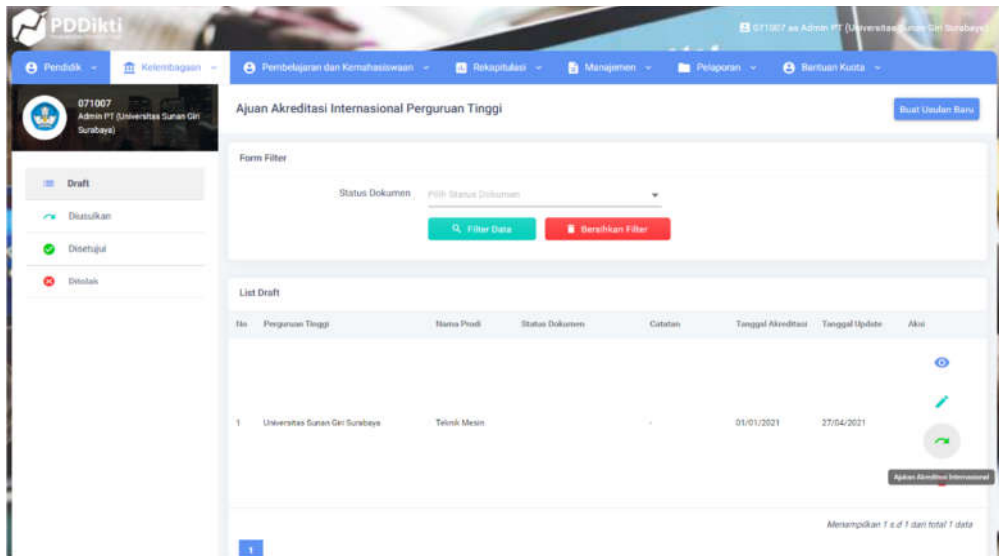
PDDikti

071007 as Admin PT (Universitas Sunan Giri Surabaya)

Pendidik
Kelembagaan
Pembelajaran dan Kemahasiswaan
Rekapitulasi
Manajemen
Pelaporan
Bantuan Kuota

071007
Admin PT (Universitas Sunan Giri Surabaya)

Draft
Diusulkan
Disetujui
Ditolak

Ajuan Akreditasi Internasional Perguruan Tinggi

Buat Usulan Baru

Form Filter

Status Dokumen
Pilih Status Dokumen

Filter Data
Bersihkan Filter

List Draft

| No | Perguruan Tinggi | Nama Prodi | Status Dokumen | Catatan | Tanggal Akreditasi | Tanggal Update | Aksi |
|---|---|---|---|---|---|---|---|
| 1 | Universitas Sunan Giri Surabaya | Teknik Mesin | | - | 01/01/2021 | 27/04/2021 | |

Ajukan Akreditasi Internasional

Menampilkan 1 s.d 1 dari total 1 data

1